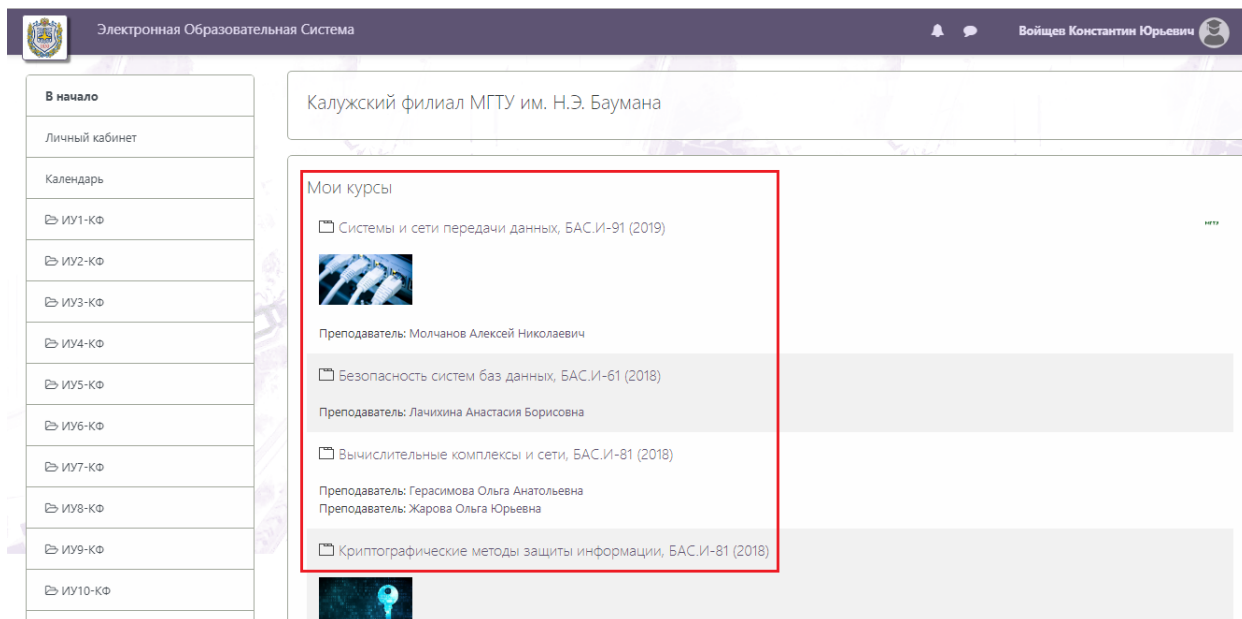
Электронная Образовательная Система

Войщев Константин Юрьевич

В начало

Личный кабинет

Календарь

ИУ1-КФ

ИУ2-КФ

ИУ3-КФ

ИУ4-КФ

ИУ5-КФ

ИУ6-КФ

ИУ7-КФ

ИУ8-КФ

ИУ9-КФ

ИУ10-КФ

Калужский филиал МГТУ им. Н.Э. Баумана

Мои курсы

Системы и сети передачи данных, БАС.И-91 (2019)

МГТУ

Преподаватель: Молчанов Алексей Николаевич

Безопасность систем баз данных, БАС.И-61 (2018)

Преподаватель: Лачихина Анастасия Борисовна

Вычислительные комплексы и сети, БАС.И-81 (2018)

Преподаватель: Герасимова Ольга Анатольевна
Преподаватель: Жарова Ольга Юрьевна

Криптографические методы защиты информации, БАС.И-81 (2018)